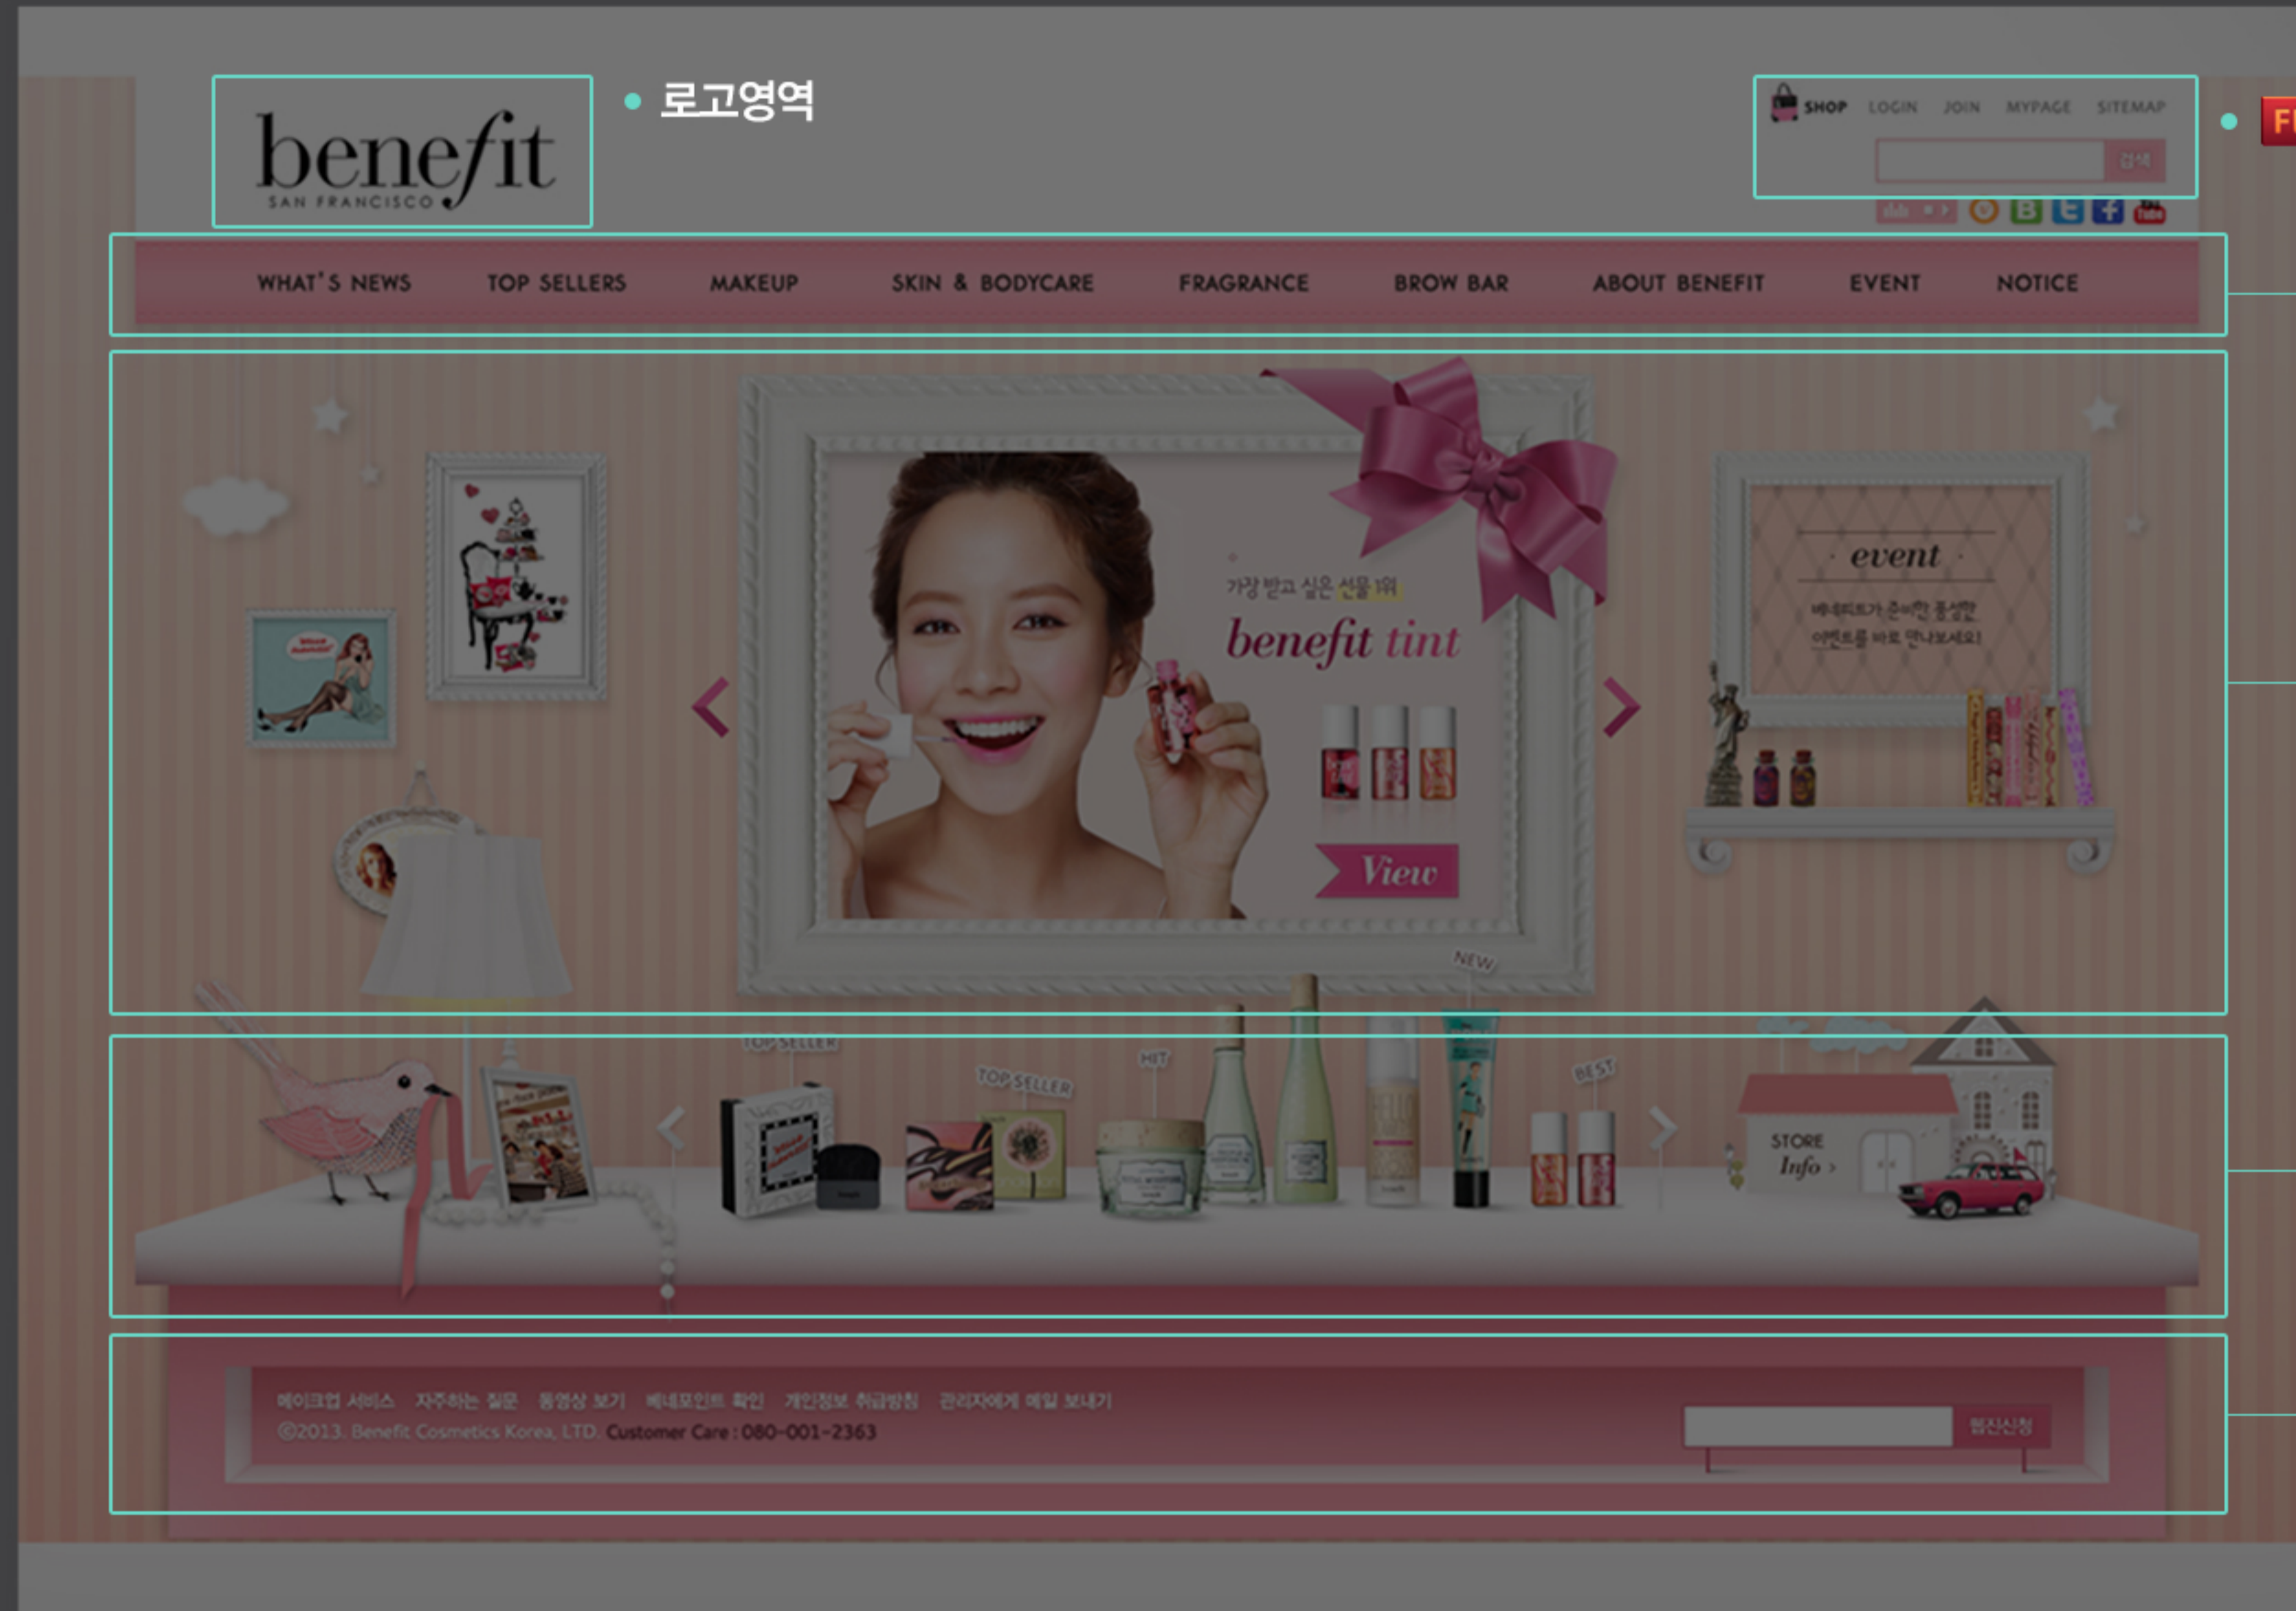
benefit
SAN FRANCISCO

로고영역

SHOP LOGIN JOIN MYPAGE SITEMAP

검색

FI

WHAT'S NEWS TOP SELLERS MAKEUP SKIN & BODYCARE FRAGRANCE BROW BAR ABOUT BENEFIT EVENT NOTICE

가장 받고 싶은 선물 1위
benefit tint
View

event
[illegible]
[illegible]

TOP SELLER TOP SELLER HIT NEW BEST

STORE Info

메이크업 서비스 자주하는 질문 동영상 보기 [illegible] 확인 개인정보 취급방침 관리자에게 메일 보내기
©2013. Benefit Cosmetics Korea, LTD. Customer Care : 080-001-2363

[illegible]